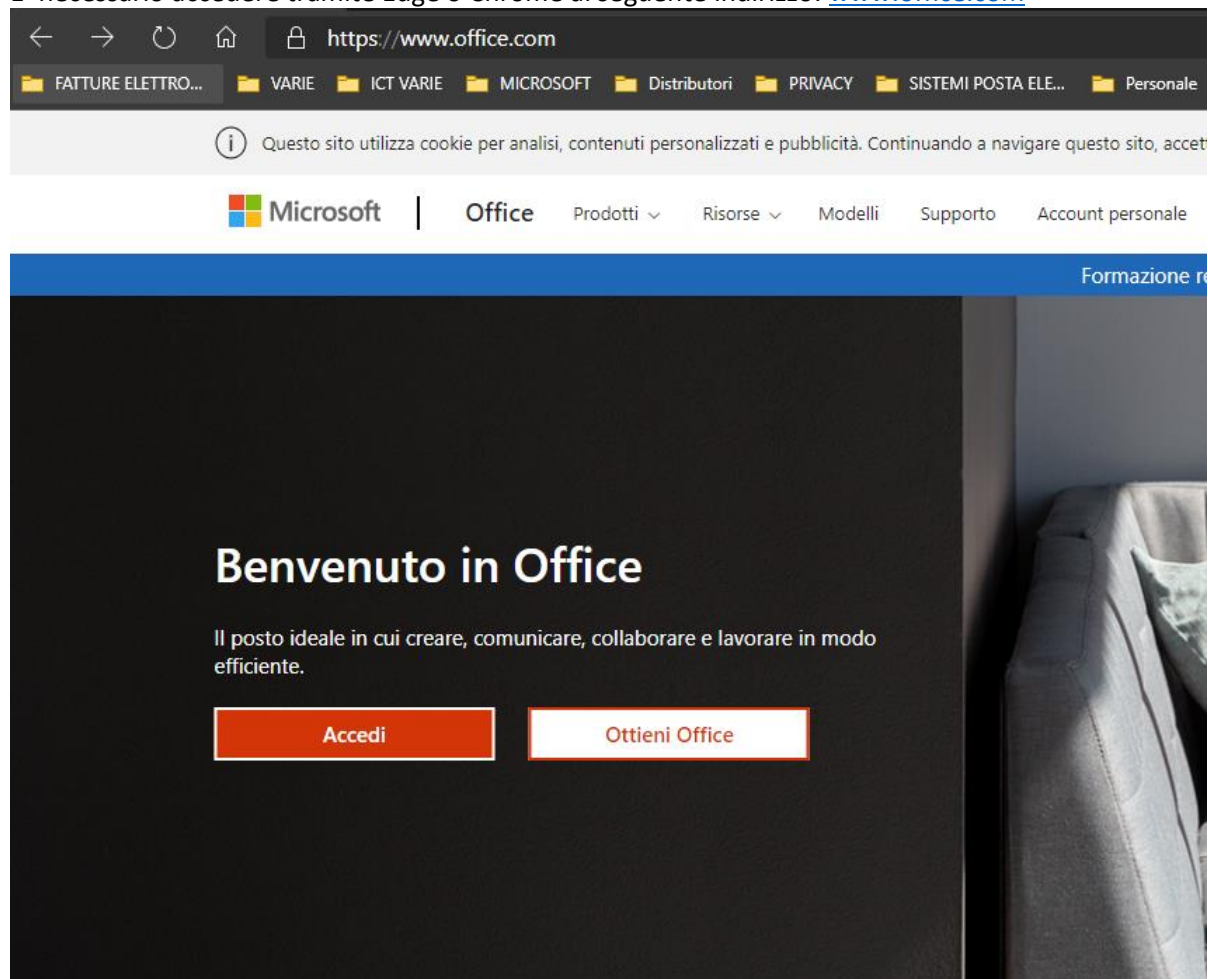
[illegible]

https://www.office.com

FATTURE ELETTRO... VARIE ICT VARIE MICROSOFT Distributori PRIVACY SISTEMI POSTA ELE... Personale

Questo sito utilizza cookie per analisi, contenuti personalizzati e pubblicità. Continuando a navigare questo sito, accet

Microsoft | Office Prodotti Risorse Modelli Supporto Account personale

Formazione r

Benvenuto in Office

Il posto ideale in cui creare, comunicare, collaborare e lavorare in modo efficiente.

Accedi

Ottieni Office